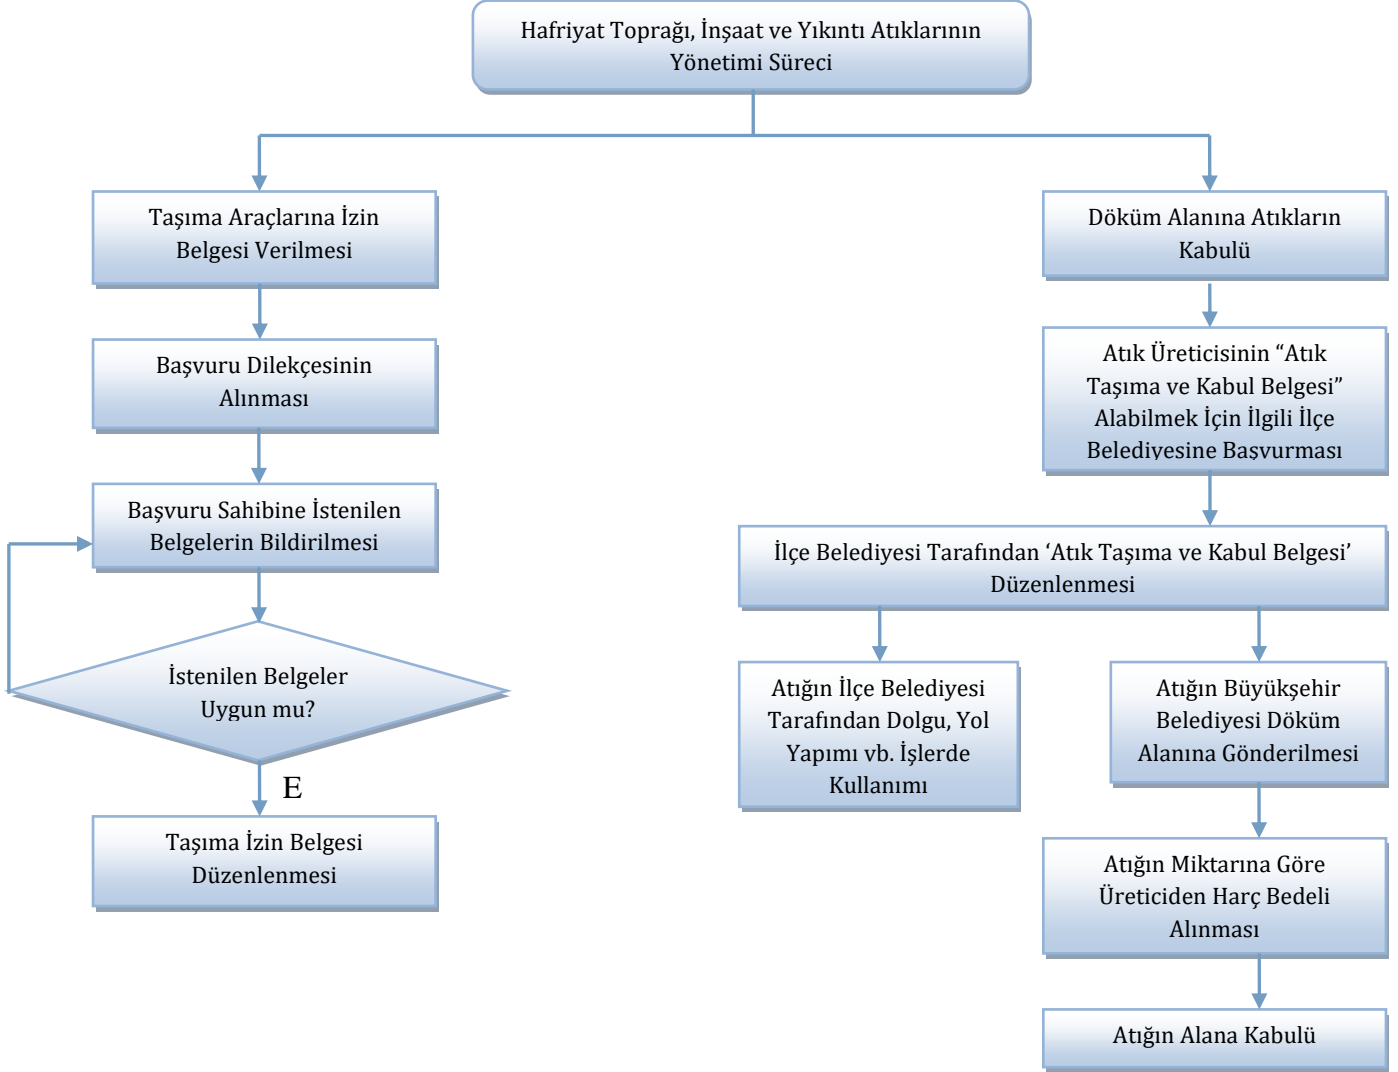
Hafriyat Toprağı, İnşaat ve Yıkıntı Atıklarının Yönetimi Süreci

Taşıma Araçlarına İzin Belgesi Verilmesi

Başvuru Dilekçesinin Alınması

Başvuru Sahibine İstenilen Belgelerin Bildirilmesi

İstenilen Belgeler Uygun mu?

E

Taşıma İzin Belgesi Düzenlenmesi

Döküm Alanına Atıkların Kabulü

Atık Üreticisinin "Atık Taşıma ve Kabul Belgesi" Alabilmek İçin İlgili İlçe Belediyesine Başvurması

İlçe Belediyesi Tarafından 'Atık Taşıma ve Kabul Belgesi' Düzenlenmesi

Atığın İlçe Belediyesi Tarafından Dolgu, Yol Yapımı vb. İşlerde Kullanımı

Atığın Büyükşehir Belediyesi Döküm Alanına Gönderilmesi

Atığın Miktarına Göre Üreticiden Harç Bedeli Alınması

Atığın Alana Kabulü